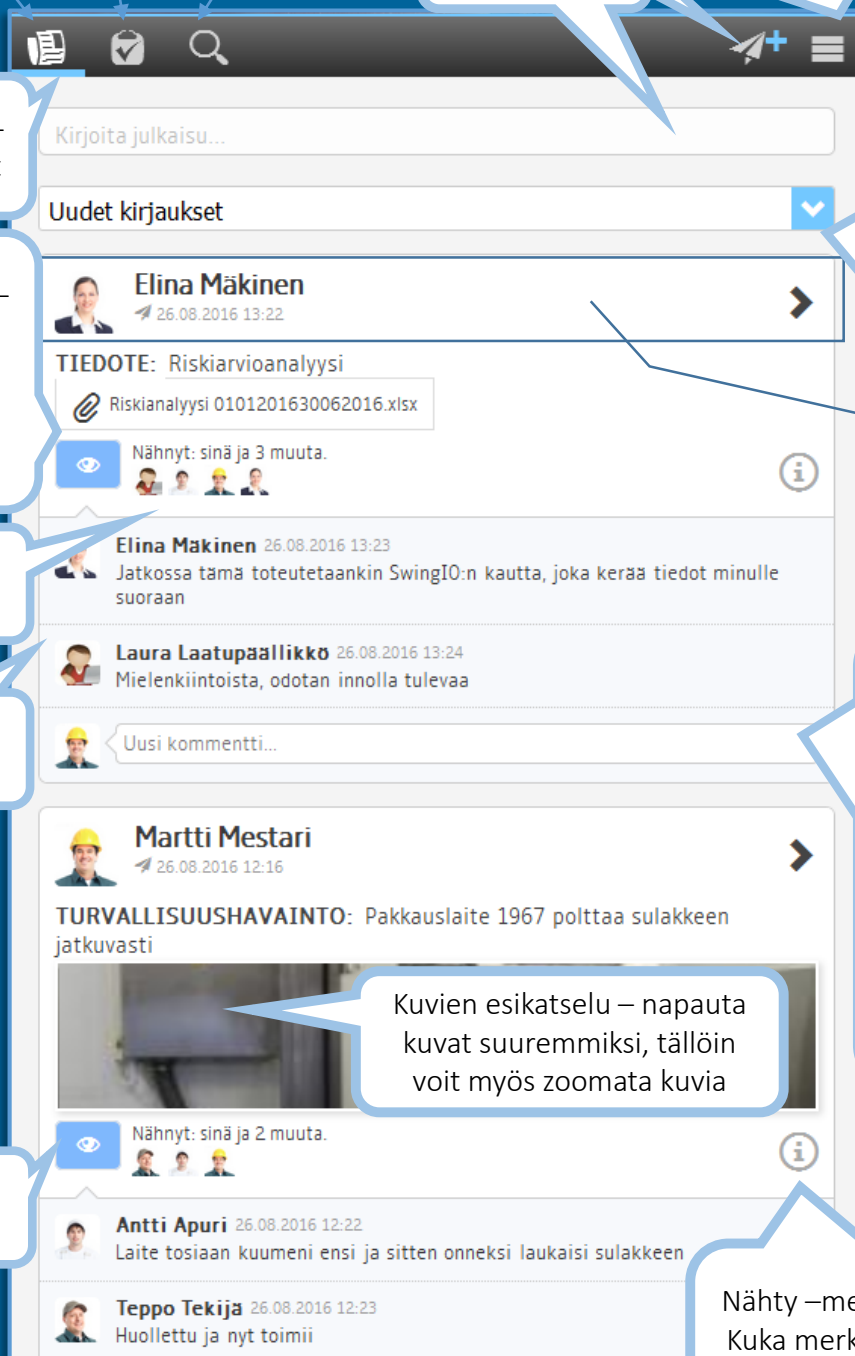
Kirjoita julkaisu...

Uudet kirjaukset

Elina Mäkinen
26.08.2016 13:22

TIEDOTE: Riskiarvioanalyysi

Riskianalyysi 0101201630062016.xlsx

Nähnyt: sinä ja 3 muuta.

Elina Mäkinen 26.08.2016 13:23
Jatkossa tämä toteutetaankin SwingIO:n kautta, joka kerää tiedot minulle suoraan

Laura Laatupäällikkö 26.08.2016 13:24
Mielenkiintoista, odotan innolla tulevaa

Uusi kommentti...

Martti Mestari
26.08.2016 12:16

TURVALLISUUSHAVAINTO: Pakkauslaite 1967 polttaa sulakkeen jatkuvasti

Kuvien esikatselu – napauta kuvat suuremmiksi, tällöin voit myös zoomata kuvia

Nähnyt: sinä ja 2 muuta.

Antti Apuri 26.08.2016 12:22
Laite tosiaan kuumeni ensi ja sitten onneksi laukaisi sulakkeen

Teppo Tekijä 26.08.2016 12:23
Huollettu ja nyt toimii

Nähty –me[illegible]
Kuka merk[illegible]